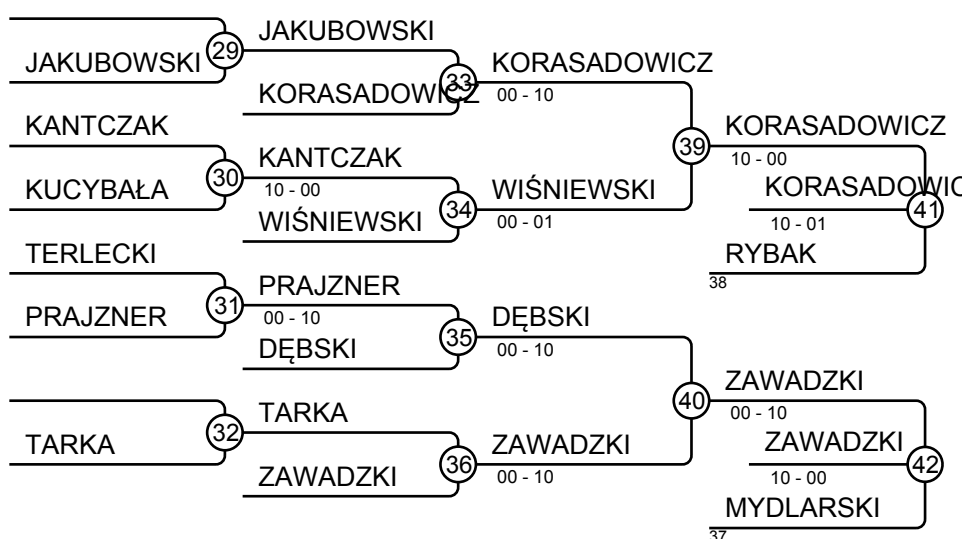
JAKUBOWSKI
29
JAKUBOWSKI
33
KORASADOWICZ
KORASADOWICZ
00 - 10
KANTCZAK
39
KORASADOWICZ
30
KANTCZAK
10 - 00
KUCYBAŁA
10 - 00
WIŚNIEWSKI
KORASADOWIC
34
41
WIŚNIEWSKI
00 - 01
10 - 01
TERLECKI
RYBAK
38
PRAJZNER
31
PRAJZNER
00 - 10
DĘBSKI
35
DĘBSKI
00 - 10
ZAWADZKI
40
TARKA
00 - 10
32
ZAWADZKI
TARKA
ZAWADZKI
42
36
ZAWADZKI
00 - 10
10 - 00
MYDLARSKI
37